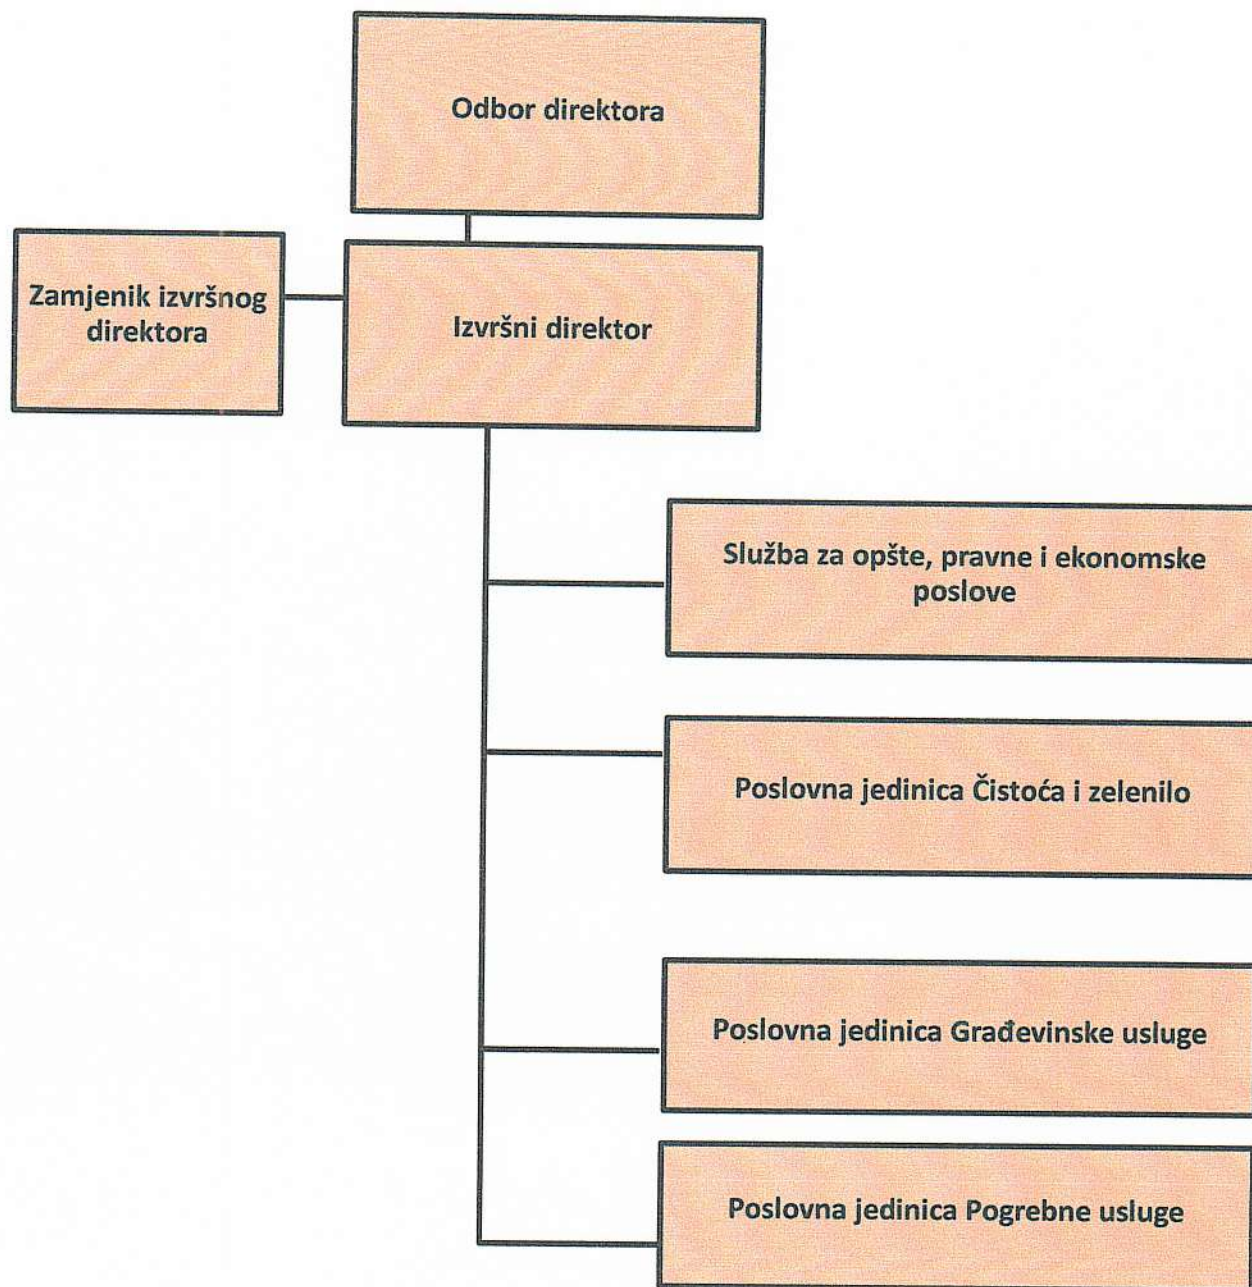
Odbor direktora

Zamjenik izvršnog direktora

Izvršni direktor

Služba za opšte, pravne i ekonomske poslove

Poslovna jedinica Čistoća i zelenilo

Poslovna jedinica Građevinske usluge

Poslovna jedinica Pogrebne usluge